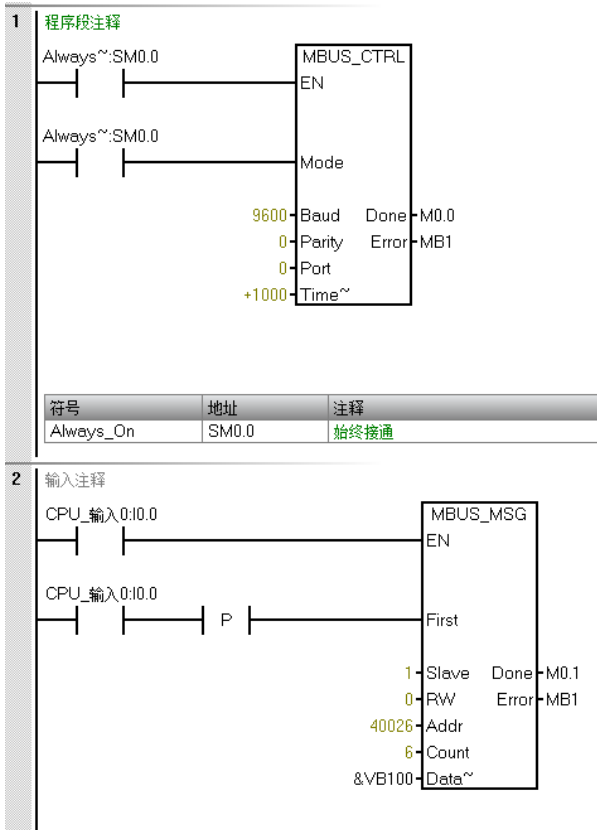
1 程序段注释

Always~:SM0.0

MBUS_CTRL

EN

Always~:SM0.0

Mode

9600 Baud Done M0.0

0 Parity Error MB1

0 Port

+1000 Time~

| 符号 | 地址 | 注释 |
|---|---|---|
| Always_On | SM0.0 | 始终接通 |

2 输入注释

CPU_输入0:I0.0

MBUS_MSG

EN

CPU_输入0:I0.0

P

First

1 Slave Done M0.1

0 RW Error MB1

40026 Addr

6 Count

&VB100 Data~